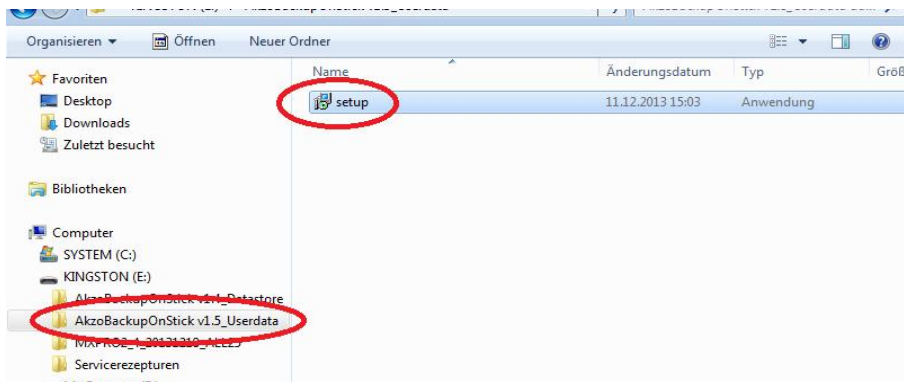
Organisieren ▾   Öffnen   Neuer Ordner

Favoriten
Desktop
Downloads
Zuletzt besucht

Bibliotheken

Computer
SYSTEM (C:)
KINGSTON (E:)
AkzoBackupOnStick v1.4_Datastore
AkzoBackupOnStick v1.5_Userdata
MXPRO2_1_20131210_ALL23
Servicerezepturen

| Name | Änderungsdatum | Typ | Größ |
|---|---|---|---|
| setup | 11.12.2013 15:03 | Anwendung | |